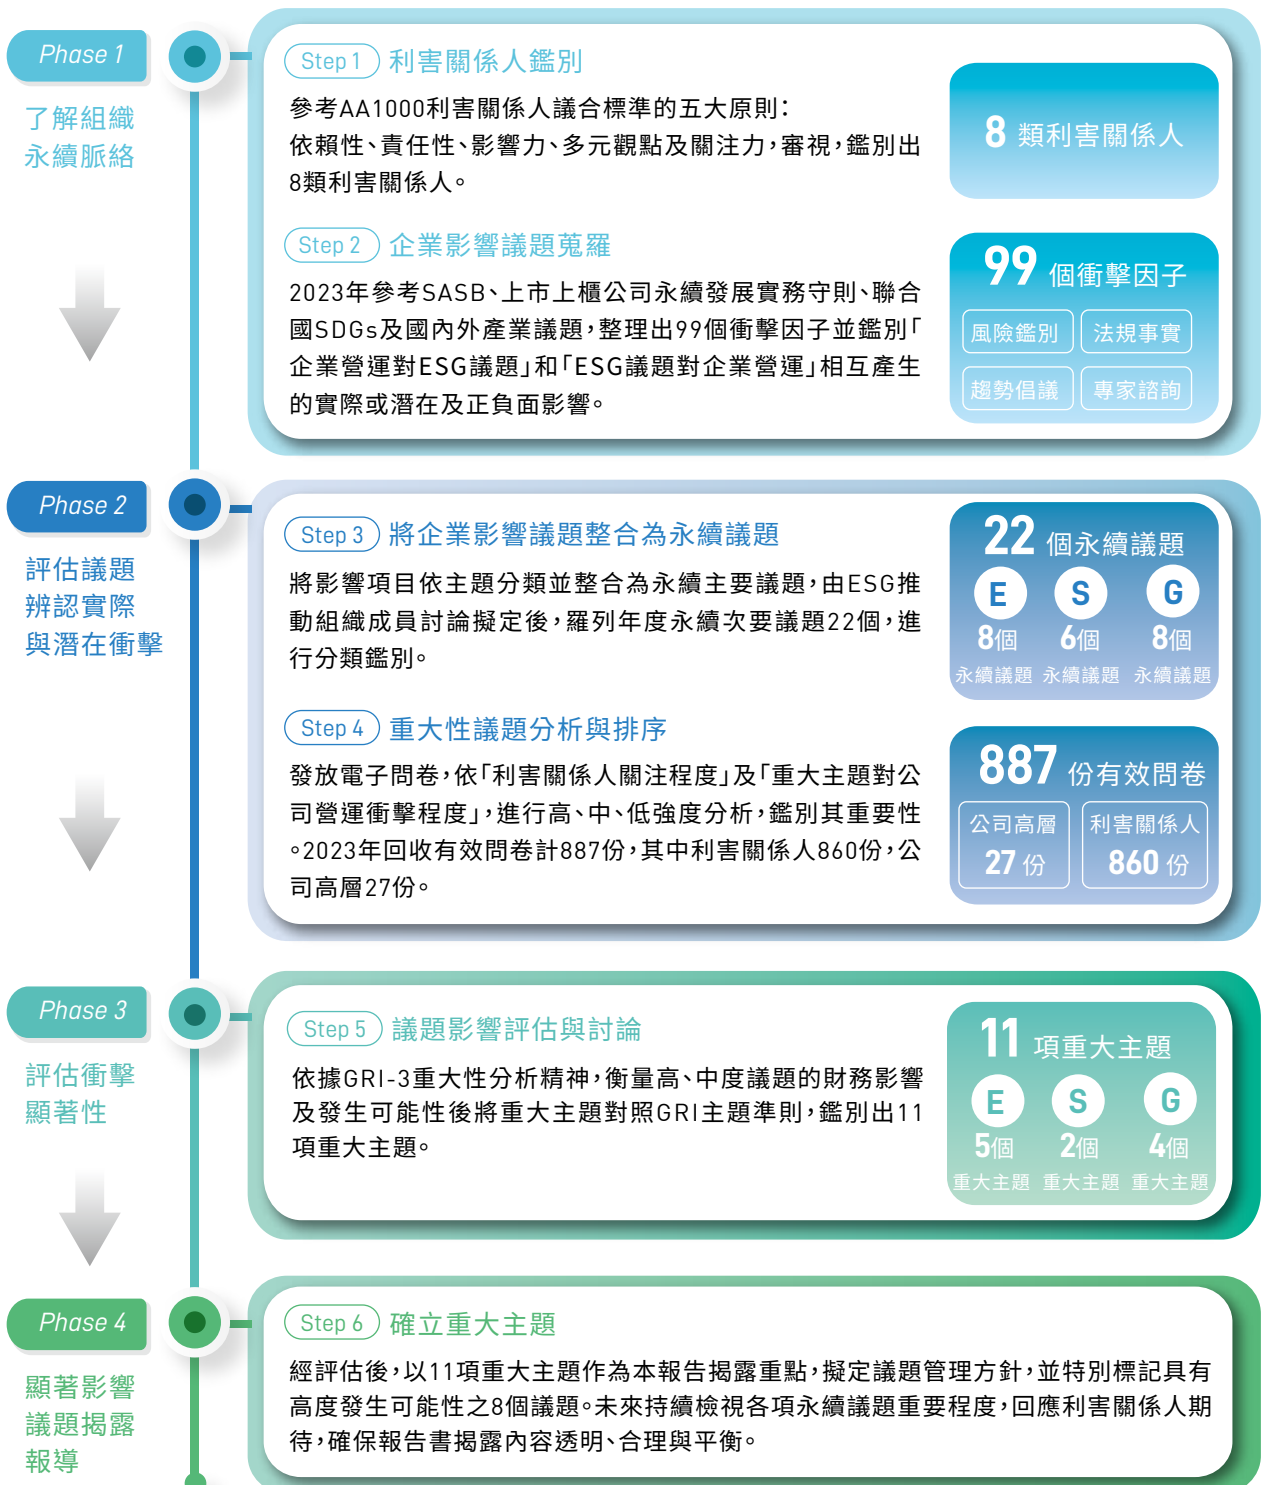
Phase 1

了解組織
永續脈絡

Step 1 利害關係人鑑別

參考AA1000利害關係人議合標準的五大原則：依賴性、責任性、影響力、多元觀點及關注力，審視，鑑別出8類利害關係人。

8 類利害關係人

Step 2 企業影響議題蒐羅

2023年參考SASB、上市上櫃公司永續發展實務守則、聯合國SDGs及國內外產業議題，整理出99個衝擊因子並鑑別「企業營運對ESG議題」和「ESG議題對企業營運」相互產生的實際或潛在及正負面影響。

99 個衝擊因子

風險鑑別 法規事實
趨勢倡議 專家諮詢

Phase 2

評估議題
辨認實際
與潛在衝擊

Step 3 將企業影響議題整合為永續議題

將影響項目依主題分類並整合為永續主要議題，由ESG推動組織成員討論擬定後，羅列年度永續次要議題22個，進行分類鑑別。

22 個永續議題

E 8個 永續議題
S 6個 永續議題
G 8個 永續議題

Step 4 重大性議題分析與排序

發放電子問卷，依「利害關係人關注程度」及「重大主題對公司營運衝擊程度」，進行高、中、低強度分析，鑑別其重要性。2023年回收有效問卷計887份，其中利害關係人860份，公司高層27份。

887 份有效問卷

公司高層 27 份
利害關係人 860 份

Phase 3

評估衝擊
顯著性

Step 5 議題影響評估與討論

依據GRI-3重大性分析精神，衡量高、中度議題的財務影響及發生可能性後將重大主題對照GRI主題準則，鑑別出11項重大主題。

11 項重大主題

E 5個 重大主題
S 2個 重大主題
G 4個 重大主題

Phase 4

顯著影響
議題揭露
報導

Step 6 確立重大主題

經評估後，以11項重大主題作為本報告揭露重點，擬定議題管理方針，並特別標記具有高度發生可能性之8個議題。未來持續檢視各項永續議題重要程度，回應利害關係人期待，確保報告書揭露內容透明、合理與平衡。